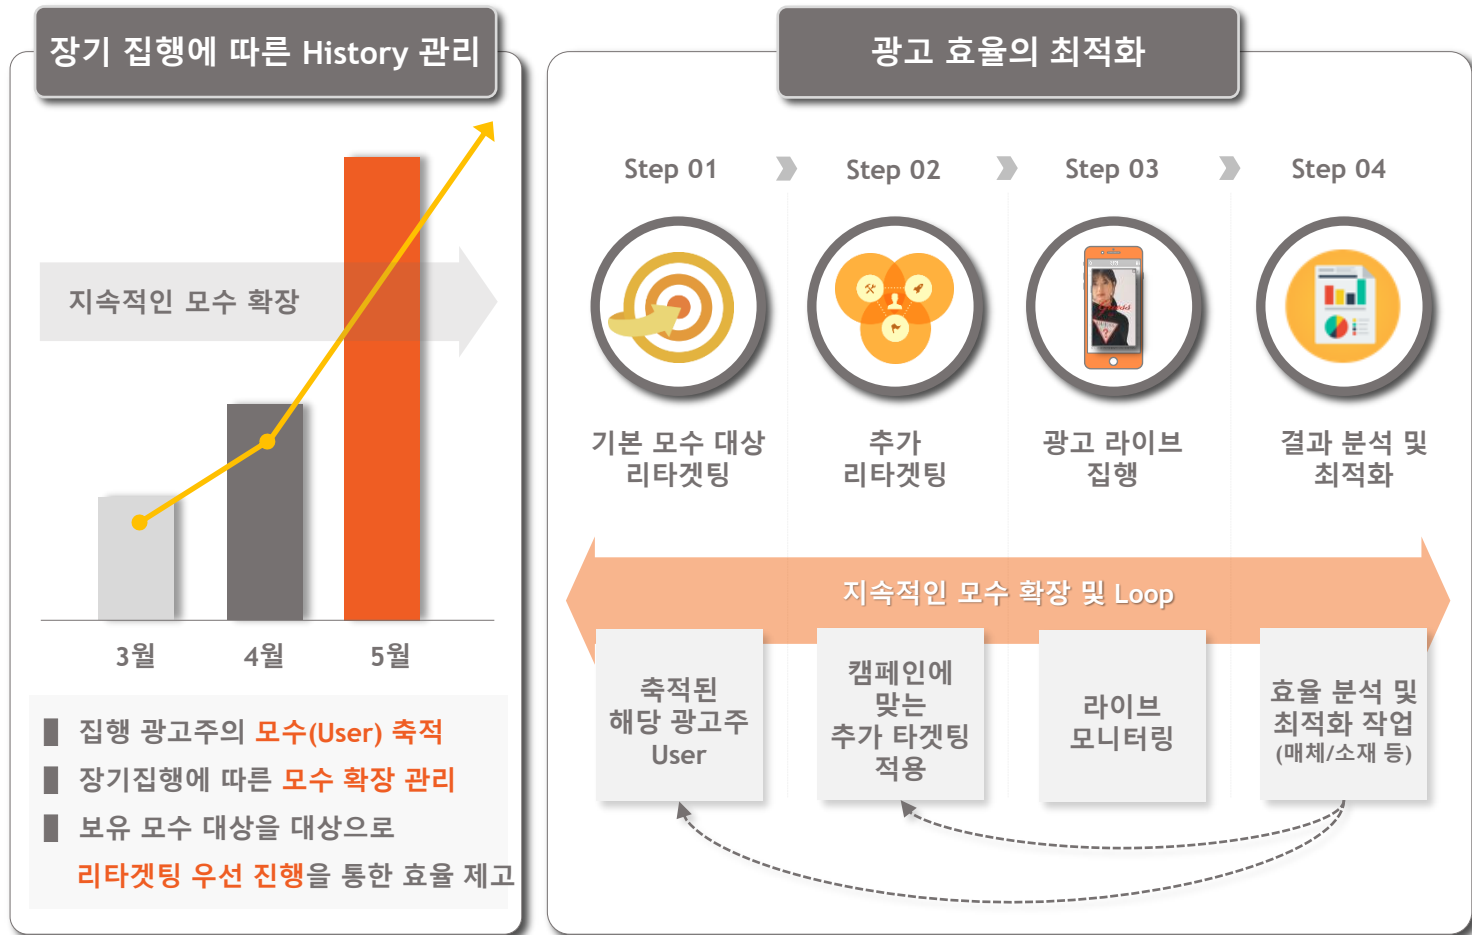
장기 집행에 따른 History 관리

지속적인 모수 확장

3월
4월
5월

▌ 집행 광고주의 모수(User) 축적
▌ 장기집행에 따른 모수 확장 관리
▌ 보유 모수 대상을 대상으로
리타겟팅 우선 진행을 통한 효율 제고

광고 효율의 최적화

Step 01
Step 02
Step 03
Step 04

기본 모수 대상
리타겟팅

추가
리타겟팅

광고 라이브
집행

결과 분석 및
최적화

지속적인 모수 확장 및 Loop

축적된
해당 광고주
User

캠페인에
맞는
추가 타겟팅
적용

라이브
모니터링

효율 분석 및
최적화 작업
(매체/소재 등)